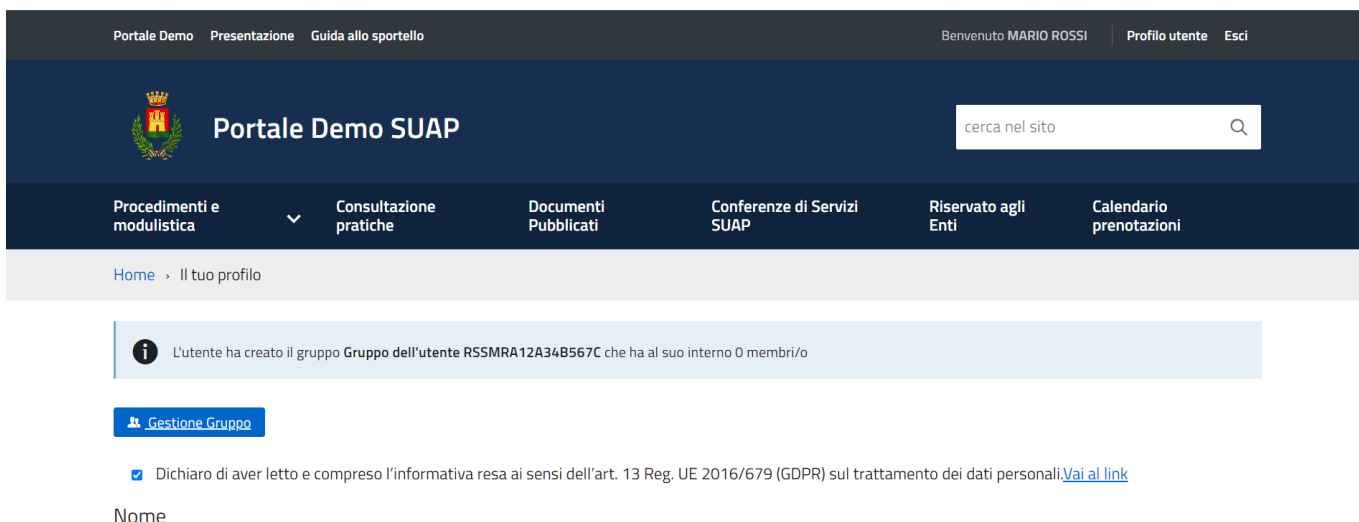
Portale Demo Presentazione Guida allo sportello

Benvenuto MARIO ROSSI Profilo utente Esci

Portale Demo SUAP

cerca nel sito

Procedimenti e modulistica

Consultazione pratiche

Documenti Pubblicati

Conferenze di Servizi SUAP

Riservato agli Enti

Calendario prenotazioni

Home › Il tuo profilo

L'utente ha creato il gruppo **Gruppo dell'utente RSSMRA12A34B567C** che ha al suo interno 0 membri/o

Gestione Gruppo

Dichiaro di aver letto e compreso l'informativa resa ai sensi dell'art. 13 Reg. UE 2016/679 (GDPR) sul trattamento dei dati personali.Vai al link

Nome